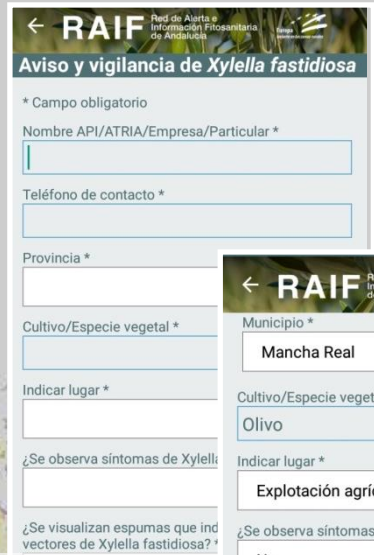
← RAIF Red de Alerta e Información Fitosanitaria de Andalucía

Aviso y vigilancia de *Xylella fastidiosa*

* Campo obligatorio

Nombre API/ATRIA/Empresa/Particular *

Teléfono de contacto *

Provincia *

Cultivo/Especie vegetal *

Indicar lugar *

¿Se observa síntomas de Xylella

¿Se visualizan espumas que ind vectores de Xylella fastidiosa? *

← RAIF

Municipio *

Mancha Real

Cultivo/Especie veget

Olivo

Indicar lugar *

Explotación agrí

¿Se observa síntomas